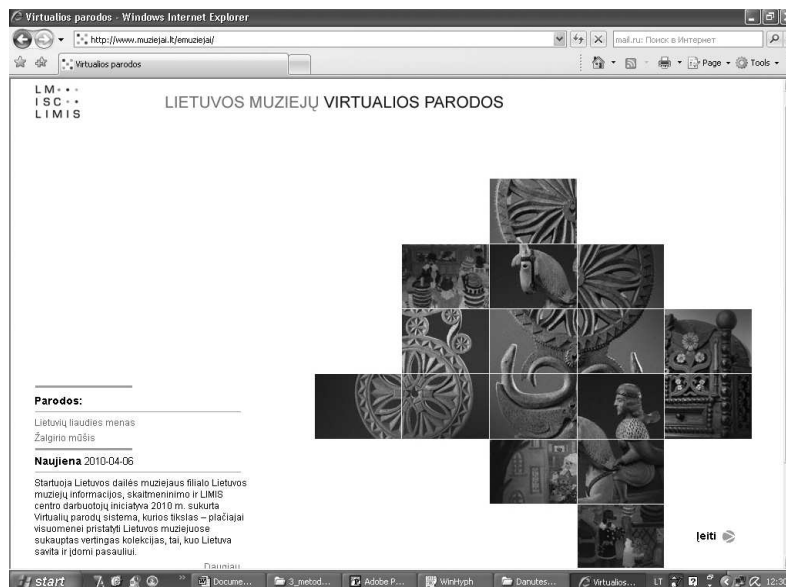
Virtualios parodos - Windows Internet Explorer

http://www.muziejai.lt/emuziejai/

mail.ru: Поиск в Интернет

Virtualios parodos

Page ▾ Tools ▾

LM
ISC
LIMIS

LIETUVOS MUZIEJŲ VIRTUALIOS PARODOS

Parodos:

Lietuvių liaudies menas

Žalgirio mūšis

Naujiena 2010-04-06

Startuoja Lietuvos dailės muziejaus filialo Lietuvos muziejų informacijos, skaitmeninimo ir LIMIS centro darbuotojų iniciatyva 2010 m. sukurta Virtualių parodų sistema, kurios tikslas – plačiajai visuomenei pristatyti Lietuvos muziejuose sukauptas vertingas kolekcijas, tai, kuo Lietuva savita ir įdomi pasauliui.

Daugiau

Įeiti

start | Docume... | 3_metod... | Adobe P... | WinHyph | Danutes... | Virtualios... | LT | 12:30